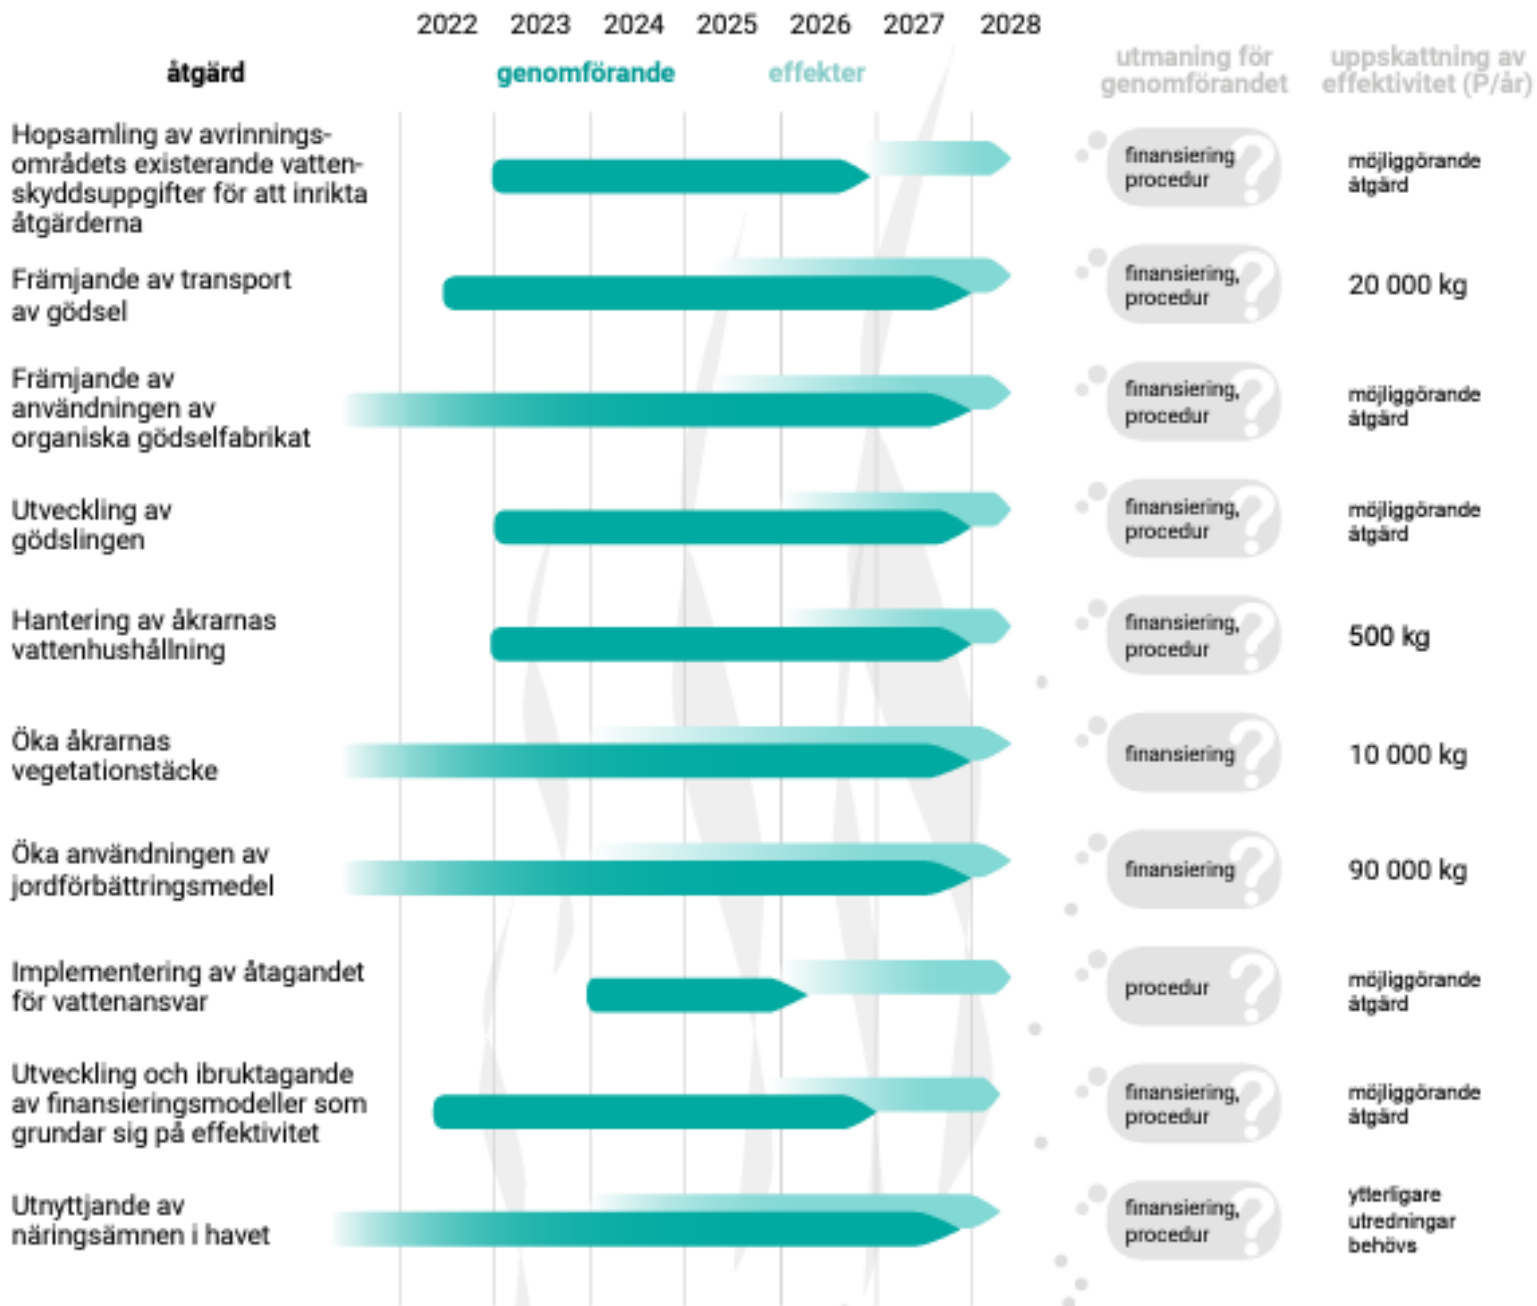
2022 2023 2024 2025 2026 2027 2028

åtgärd

genomförande

effekter

utmaning för genomförandet

uppskattning av effektivitet (P/år)

| åtgärd | utmaning för genomförandet | uppskattning av effektivitet (P/år) |
|---|---|---|
| Hopsamling av avrinningsområdets existerande vattenskyddsuppgifter för att inrikta åtgärderna | finansiering procedur | möjliggörande åtgärd |
| Främjande av transport av gödsel | finansiering, procedur | 20 000 kg |
| Främjande av användningen av organiska gödselfabrikat | finansiering, procedur | möjliggörande åtgärd |
| Utveckling av gödslingen | finansiering, procedur | möjliggörande åtgärd |
| Hantering av åkrarnas vattenhushållning | finansiering, procedur | 500 kg |
| Öka åkrarnas vegetationstäcke | finansiering | 10 000 kg |
| Öka användningen av jordförbättringsmedel | finansiering | 90 000 kg |
| Implementering av åtagandet för vattenansvar | procedur | möjliggörande åtgärd |
| Utveckling och ibruktagande av finansieringsmodeller som grundar sig på effektivitet | finansiering, procedur | möjliggörande åtgärd |
| Utnyttjande av näringsämnen i havet | finansiering, procedur | ytterligare utredningar behövs |